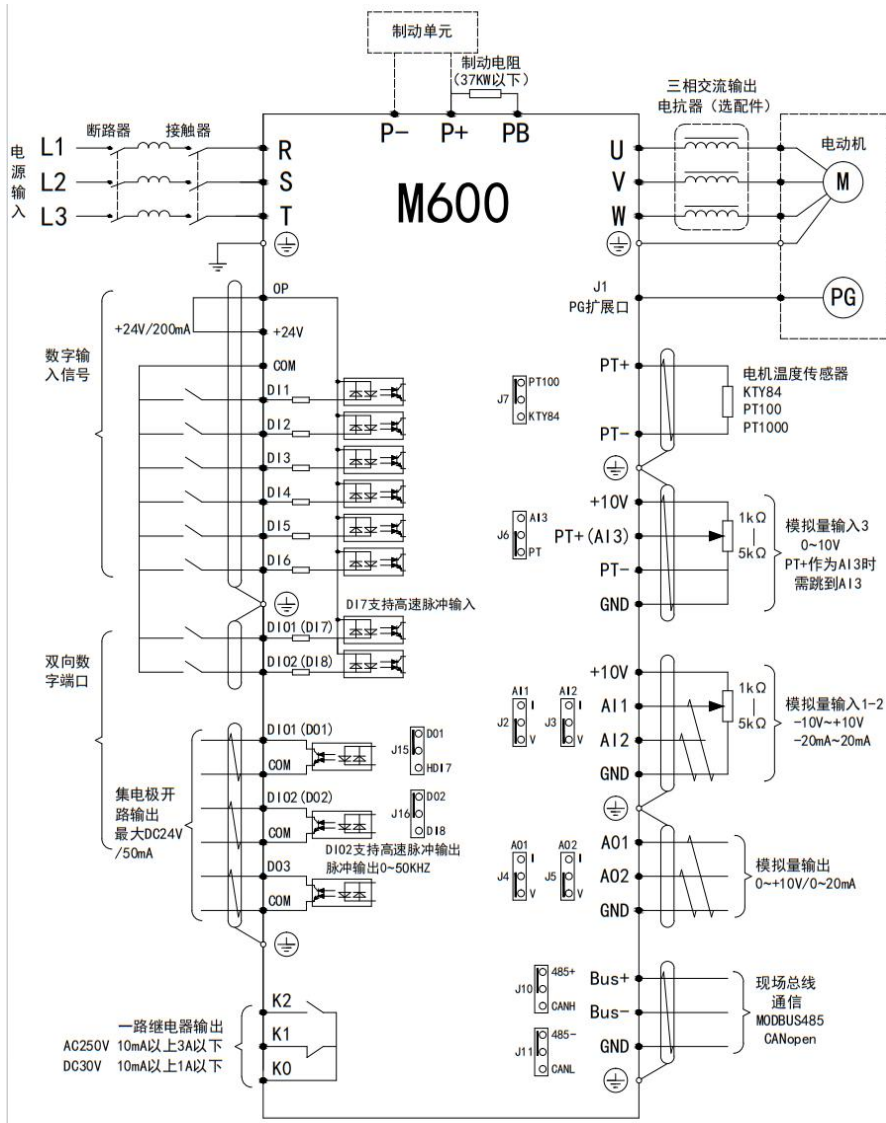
制动单元

制动电阻
(37KW以下)

P− P+ PB

三相交流输出
电抗器(选配件)

电动机

电源输入

L1 L2 L3

断路器 接触器

R S T

M600

U V W

M

J1
PG扩展口

PG

OP

+24V/200mA

+24V

数字输入信号

COM

DI1

DI2

DI3

DI4

DI5

DI6

DI7支持高速脉冲输入

双向数字端口

DIO1 (DI7)

DIO2 (DI8)

集电极开路输出
最大DC24V
/50mA

DIO1 (DO1)

COM

J15 DO1 HDI7

DIO2 (DO2)

COM

J16 DO2 DI8

DIO2支持高速脉冲输出
脉冲输出0~50KHZ

DO3

COM

一路继电器输出
AC250V 10mA以上3A以下
DC30V 10mA以上1A以下

K2

K1

K0

J7 PT100 KTY84

PT+

PT−

电机温度传感器
KTY84
PT100
PT1000

J6 AI3 PT

+10V

PT+ (AI3)

PT−

GND

1kΩ
|
5kΩ

模拟量输入3
0~10V
PT+作为AI3时
需跳到AI3

J2 AI1 I V

J3 AI2 I V

+10V

AI1

AI2

GND

1kΩ
|
5kΩ

模拟量输入1-2
-10V~+10V
-20mA~20mA

J4 AO1 I V

J5 AO2 I V

AO1

AO2

GND

模拟量输出
0~+10V/0~20mA

J10 485+ CANH

J11 485− CANL

Bus+

Bus−

GND

现场总线
通信
MODBUS485
CANopen